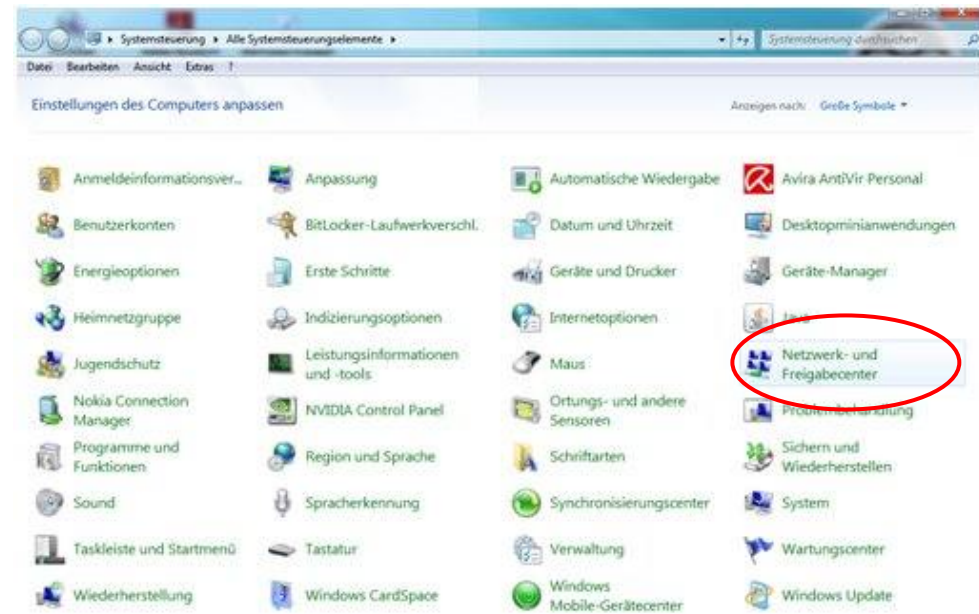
▸ Systemsteuerung ▸ Alle Systemsteuerungselemente ▸

Systemsteuerung durchsuchen

Datei Bearbeiten Ansicht Extras ?

Einstellungen des Computers anpassen

Anzeigen nach: Große Symbole ▾

Anmeldeinformationsver...
Benutzerkonten
Energieoptionen
Heimnetzgruppe
Jugendschutz
Nokia Connection Manager
Programme und Funktionen
Sound
Taskleiste und Startmenü
Wiederherstellung

Anpassung
BitLocker-Laufwerkverschl.
Erste Schritte
Indizierungsoptionen
Leistungsinformationen und -tools
NVIDIA Control Panel
Region und Sprache
Spracherkennung
Tastatur
Windows CardSpace

Automatische Wiedergabe
Datum und Uhrzeit
Geräte und Drucker
Internetoptionen
Maus
Ortungs- und andere Sensoren
Schriftarten
Synchronisierungscenter
Verwaltung
Windows Mobile-Gerätecenter

Avira AntiVir Personal
Desktopminianwendungen
Geräte-Manager
Java
Netzwerk- und Freigabecenter
Problembehandlung
Sichern und Wiederherstellen
System
Wartungscenter
Windows Update